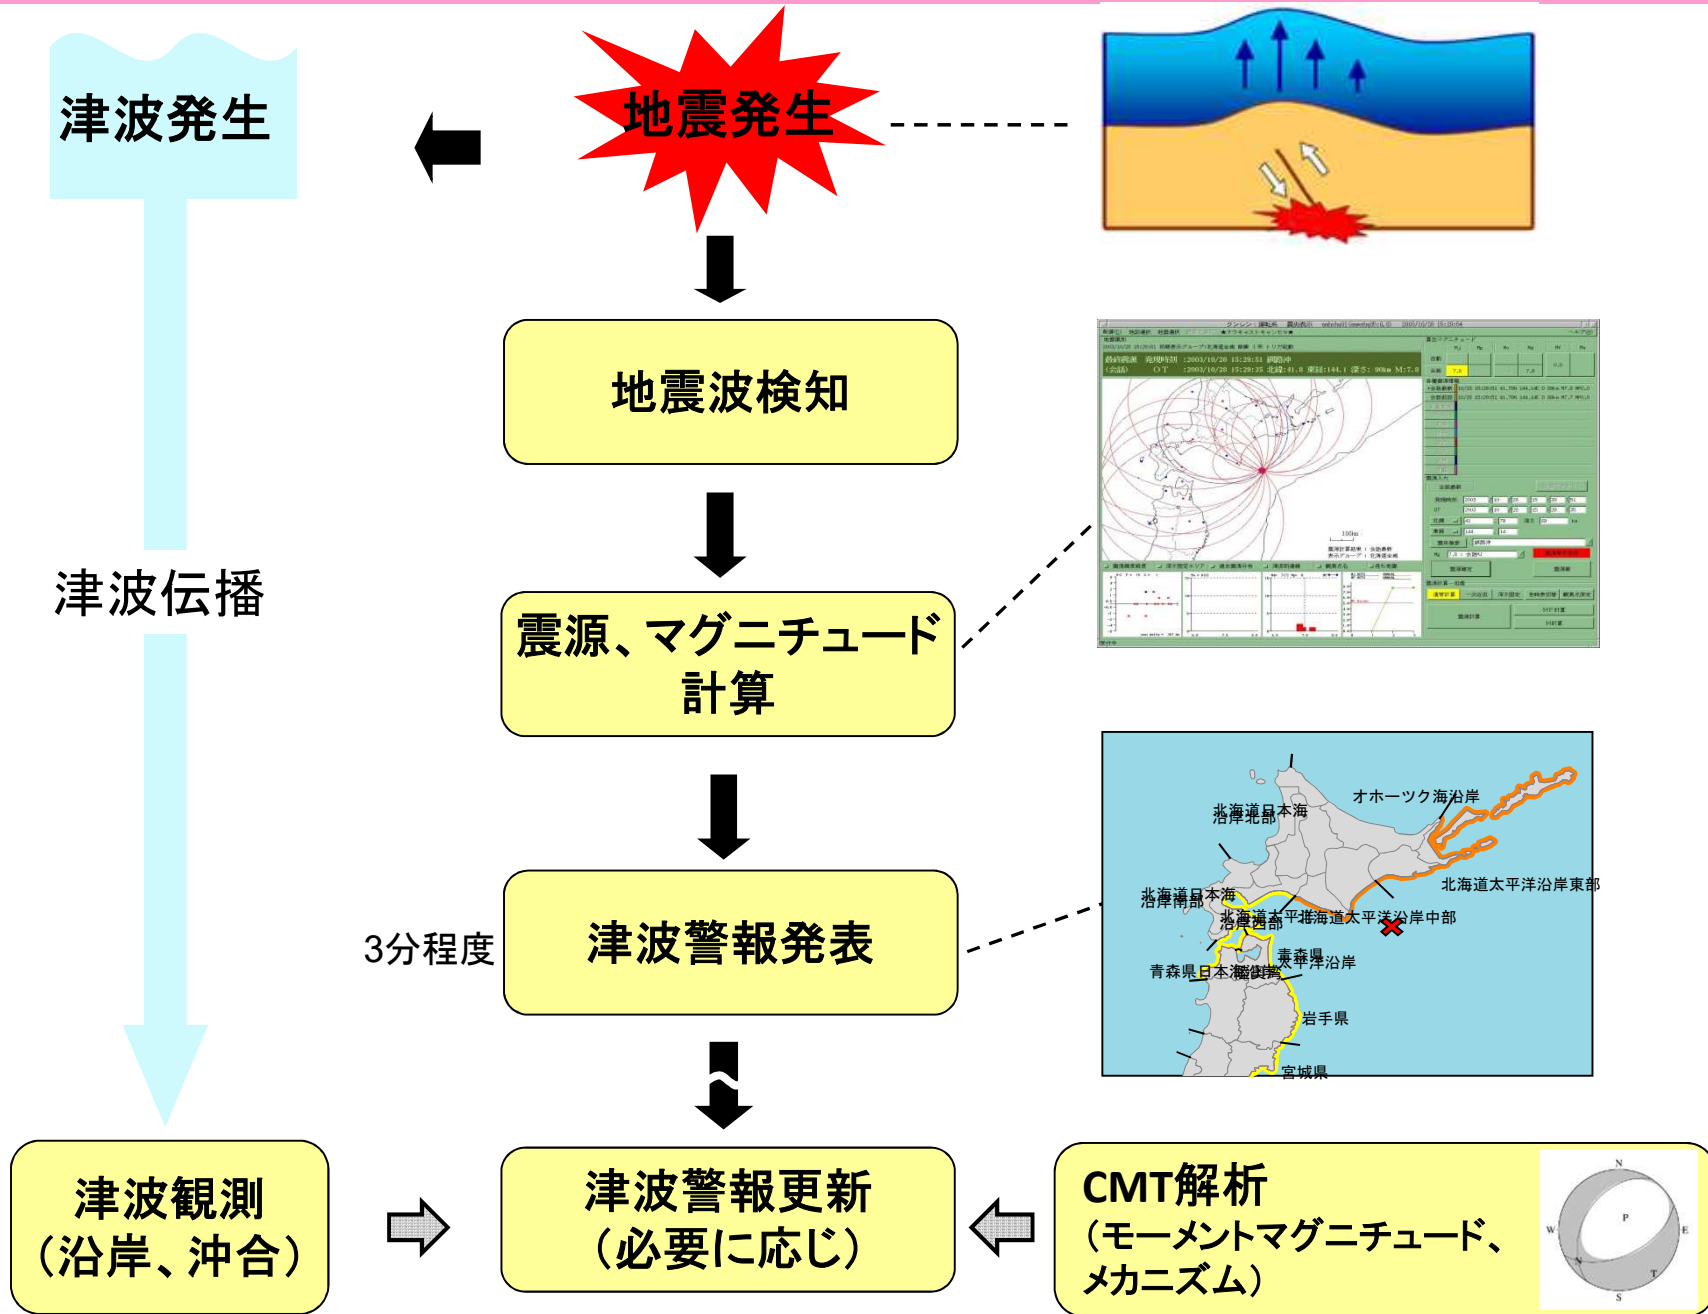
津波発生

地震発生

地震波検知

震源、マグニチュード計算

津波伝播

3分程度

津波警報発表

オホーツク海沿岸

北海道日本海沿岸北部

北海道太平洋沿岸東部

北海道日本海沿岸南部

北海道太平洋沿岸西部

北海道太平洋沿岸中部

青森県太平洋沿岸

青森県日本海沿岸

岩手県

宮城県

津波観測
(沿岸、沖合)

津波警報更新
(必要に応じ)

CMT解析
(モーメントマグニチュード、メカニズム)

N
W
P
E
T
S